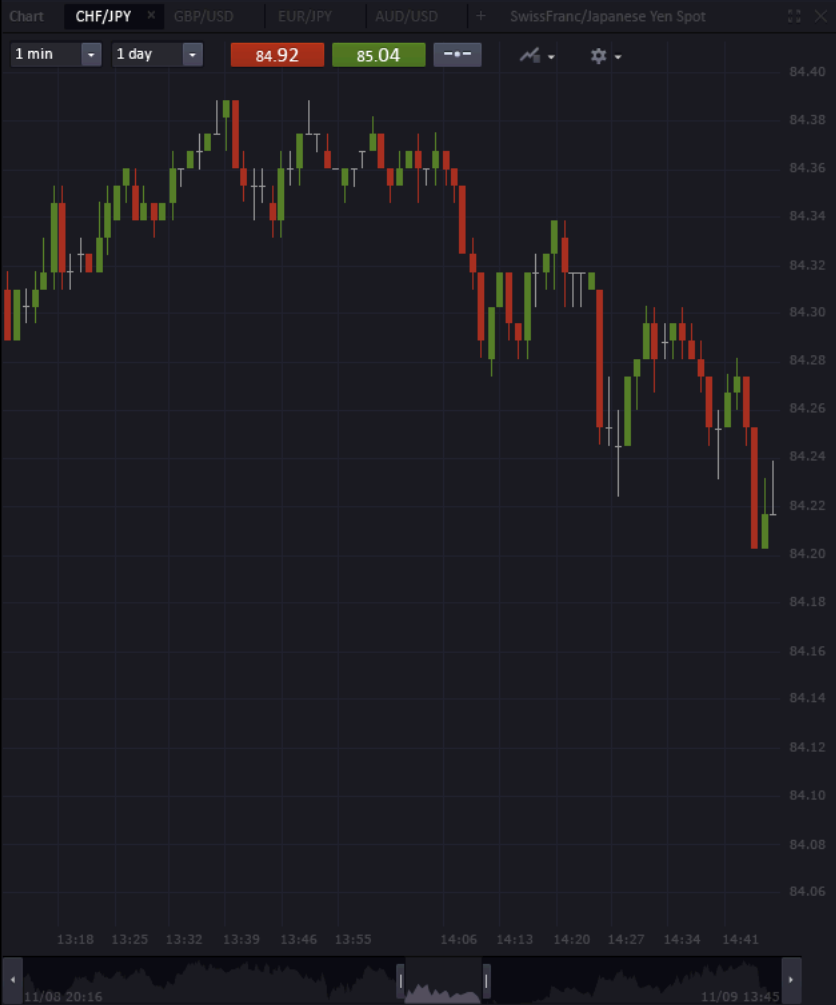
Chart CHF/JPY × GBP/USD EUR/JPY AUD/USD + SwissFranc/Japanese Yen Spot

1 min 1 day 84.92 85.04

84.40
84.38
84.36
84.34
84.32
84.30
84.28
84.26
84.24
84.22
84.20
84.18
84.16
84.14
84.12
84.10
84.08
84.06

13:18 13:25 13:32 13:39 13:46 13:55 14:06 14:13 14:20 14:27 14:34 14:41

11/08 20:16 11/09 13:45